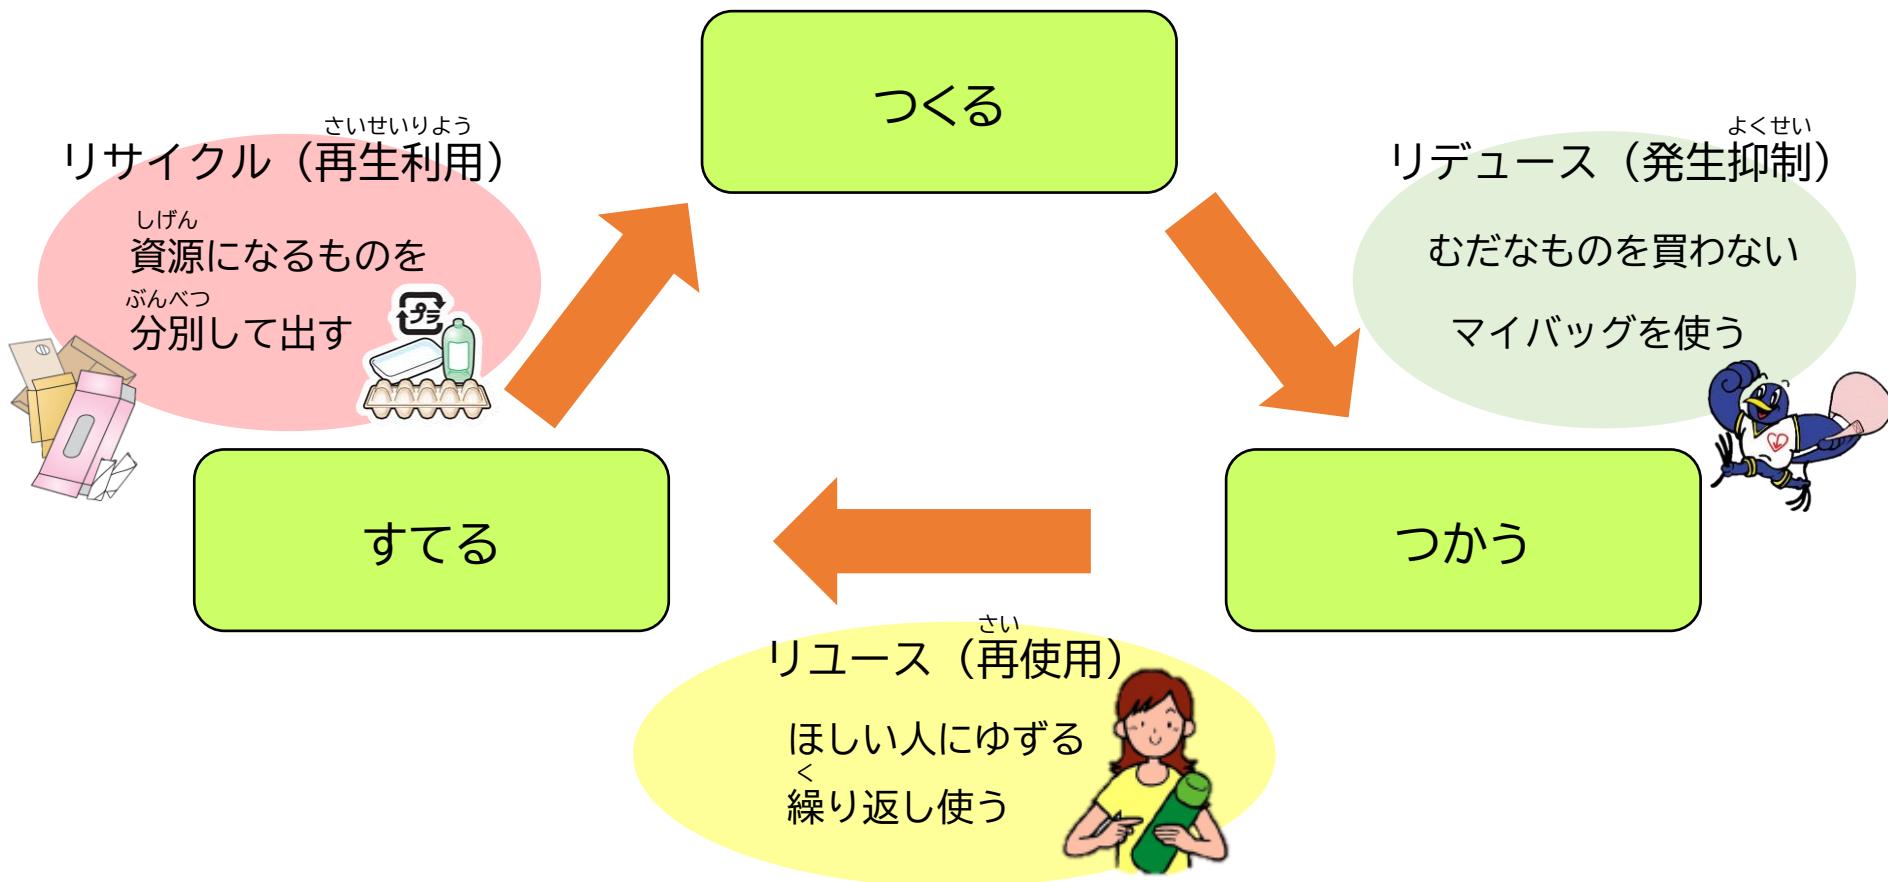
つくる

さいせいりよう
リサイクル（再生利用）

しげん
資源になるものを
ぶんべつ
分別して出す

よくせい
リデュース（発生抑制）

むだなものを買わない

マイバッグを使う

すてる

つかう

さい
リユース（再使用）

ほしい人にゆずる
く
繰り返し使う